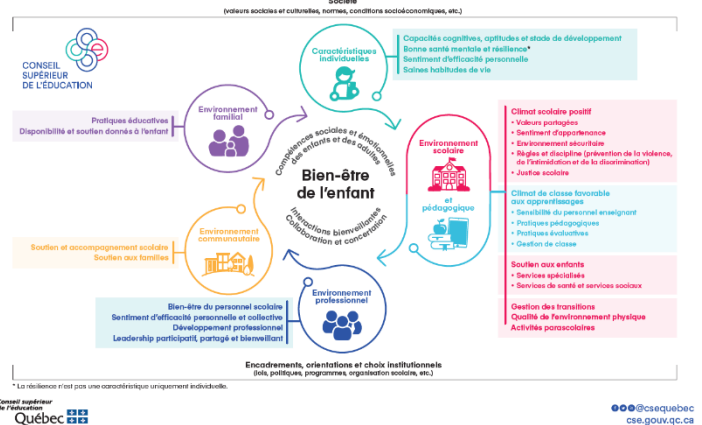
Société
(valeurs sociales et culturelles, normes, conditions socioéconomiques, etc.)

CONSEIL SUPÉRIEUR DE L'ÉDUCATION

Caractéristiques individuelles

Capacités cognitives, aptitudes et stade de développement
Bonne santé mentale et résilience*
Sentiment d'efficacité personnelle
Saines habitudes de vie

Environnement familial

Pratiques éducatives
Disponibilité et soutien donnés à l'enfant

Compétences sociales et émotionnelles des enfants et des adultes

Bien-être de l'enfant

Interactions bienveillantes
Collaboration et concertation

Environnement scolaire et pédagogique

Climat scolaire positif
• Valeurs partagées
• Sentiment d'appartenance
• Environnement sécuritaire
• Règles et discipline (prévention de la violence, de l'intimidation et de la discrimination)
• Justice scolaire

Climat de classe favorable aux apprentissages
• Sensibilité du personnel enseignant
• Pratiques pédagogiques
• Pratiques évaluatives
• Gestion de classe

Soutien aux enfants
• Services spécialisés
• Services de santé et services sociaux

Gestion des transitions
Qualité de l'environnement physique
Activités parascolaires

Environnement communautaire

Soutien et accompagnement scolaire
Soutien aux familles

Environnement professionnel

Bien-être du personnel scolaire
Sentiment d'efficacité personnelle et collective
Développement professionnel
Leadership participatif, partagé et bienveillant

Encadrements, orientations et choix institutionnels
(lois, politiques, programmes, organisation scolaire, etc.)

* La résilience n'est pas une caractéristique uniquement individuelle.

Conseil supérieur de l'éducation
Québec

@csequebec
cse.gouv.qc.ca